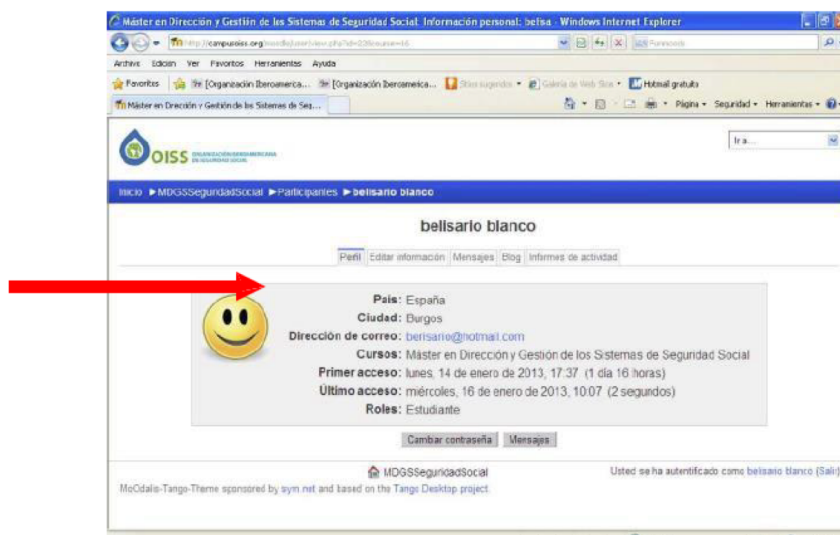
Máster en Dirección y Gestión de los Sistemas de Seguridad Social: Información personal: belisa - Windows Internet Explorer

http://campusoiss.org/moodle/user/view.php?id=22&course=16

Archivo Edición Ver Favoritos Herramientas Ayuda

Favoritos [Organización Iberoamerica... [Organización Iberoamerica... Sitios sugeridos Galería de Web Slice Hotmail gratuito

Máster en Dirección y Gestión de los Sistemas de Seg...

Página Seguridad Herramientas

OISS ORGANIZACIÓN IBEROAMERICANA DE SEGURIDAD SOCIAL

Ir a...

Inicio ▶ MDGSSeguridadSocial ▶ Participantes ▶ belisario blanco

belisario blanco

Perfil Editar información Mensajes Blog Informes de actividad

País: España
Ciudad: Burgos
Dirección de correo: berisario@hotmail.com
Cursos: Máster en Dirección y Gestión de los Sistemas de Seguridad Social
Primer acceso: lunes, 14 de enero de 2013, 17:37 (1 día 16 horas)
Último acceso: miércoles, 16 de enero de 2013, 10:07 (2 segundos)
Roles: Estudiante

Cambiar contraseña Mensajes

MDGSSeguridadSocial

Usted se ha autentificado como belisario blanco (Salir)

MoOdalis-Tango-Theme sponsored by sym.net and based on the Tango Desktop project.